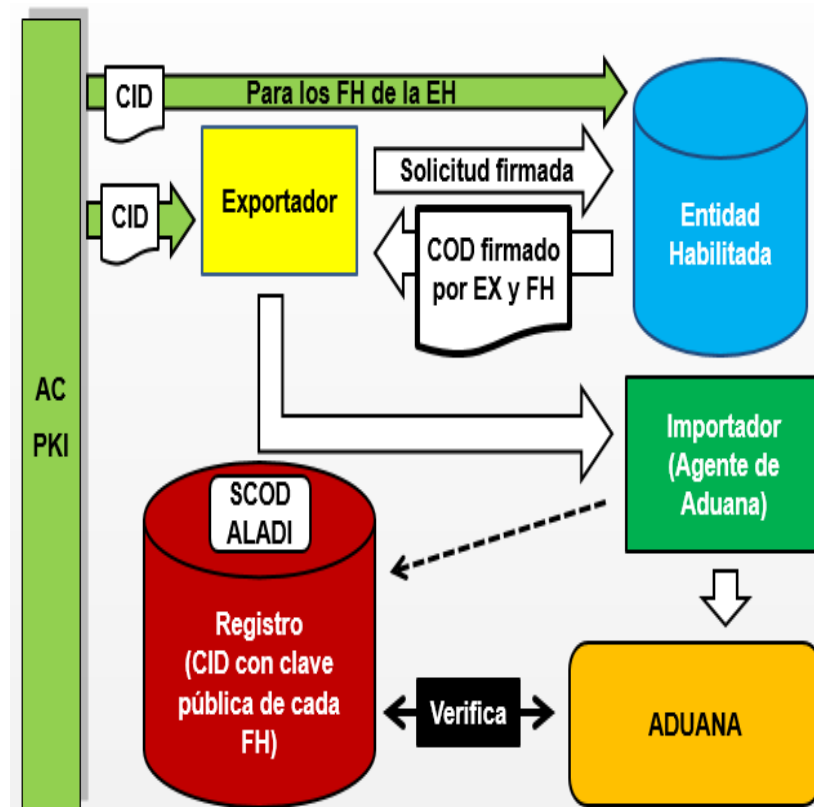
AC
PKI

CID

Para los FH de la EH

CID

Exportador

Solicitud firmada

COD firmado por EX y FH

Entidad Habilitada

Importador (Agente de Aduana)

SCOD ALADI

Registro (CID con clave pública de cada FH)

Verifica

ADUANA